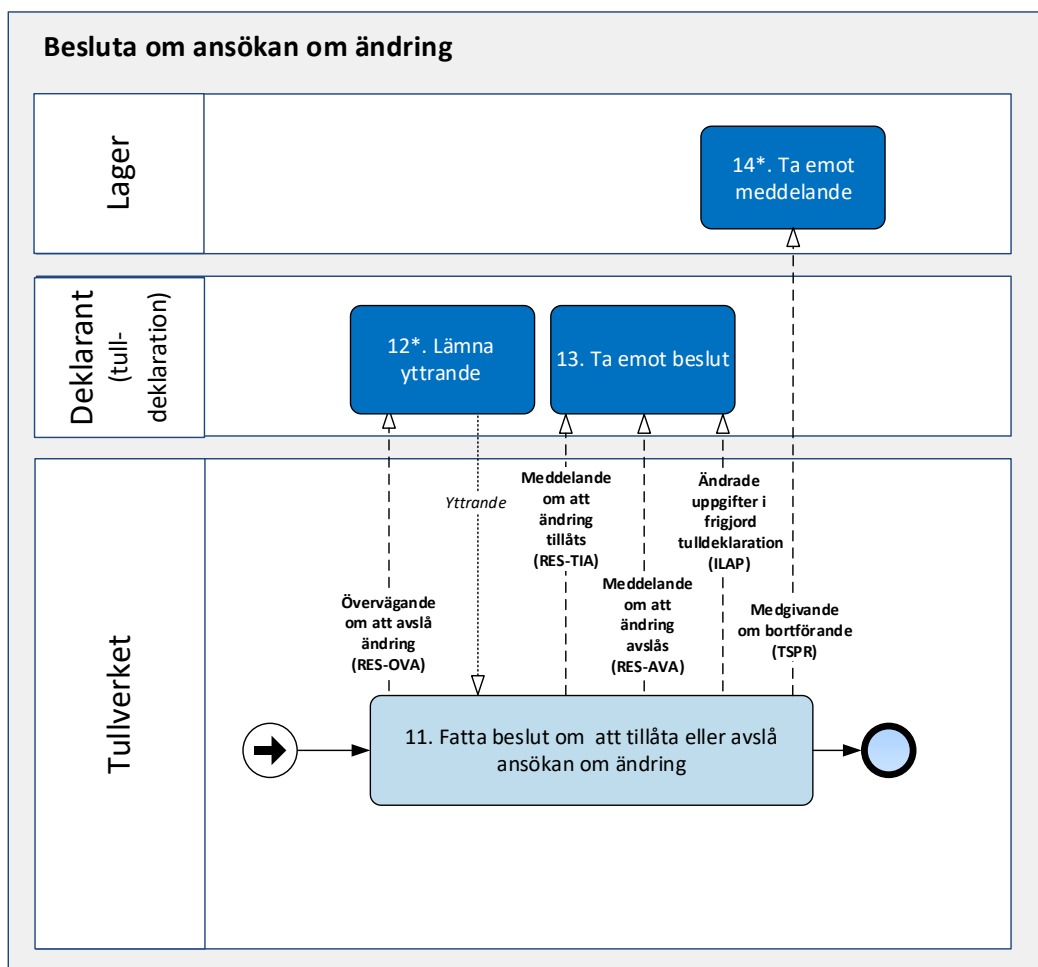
Besluta om ansökan om ändring

Lager

14*. Ta emot meddelande

Deklarant (tulldeklaration)

12*. Lämna yttrande

13. Ta emot beslut

Tullverket

Yttrande

Meddelande om att ändring tillåts (RES-TIA)

Ändrade uppgifter i frigjord tulldeklaration (ILAP)

Övervägande om att avslå ändring (RES-OVA)

Meddelande om att ändring avslås (RES-AVA)

Medgivande om bortförande (TSPR)

11. Fatta beslut om att tillåta eller avslå ansökan om ändring